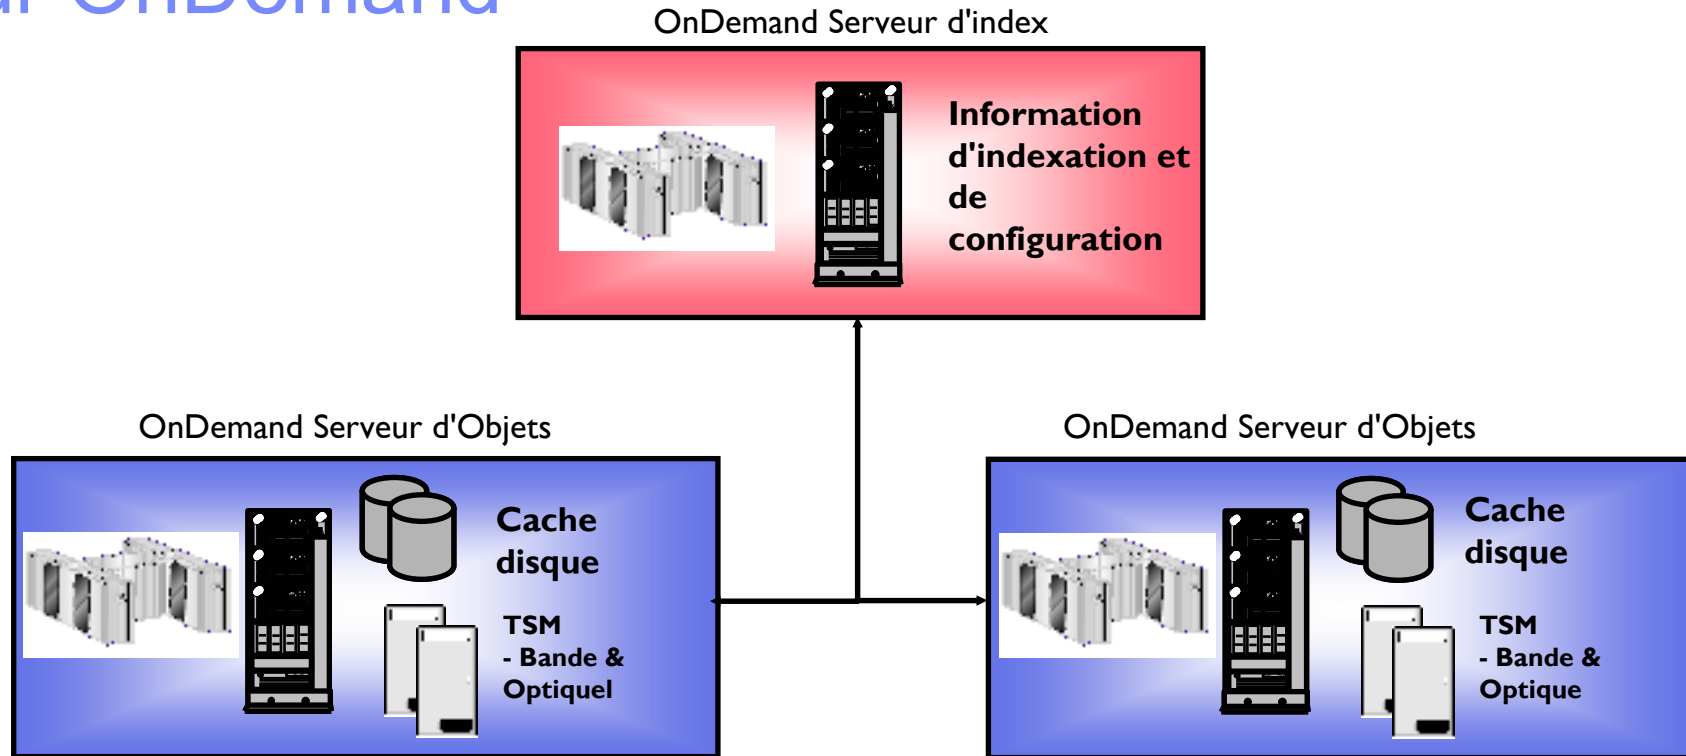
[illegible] OnDemand

OnDemand Serveur d'index

Information d'indexation et de configuration

OnDemand Serveur d'Objets

Cache disque

TSM
- Bande & Optiquel

OnDemand Serveur d'Objets

Cache disque

TSM
- Bande & Optique